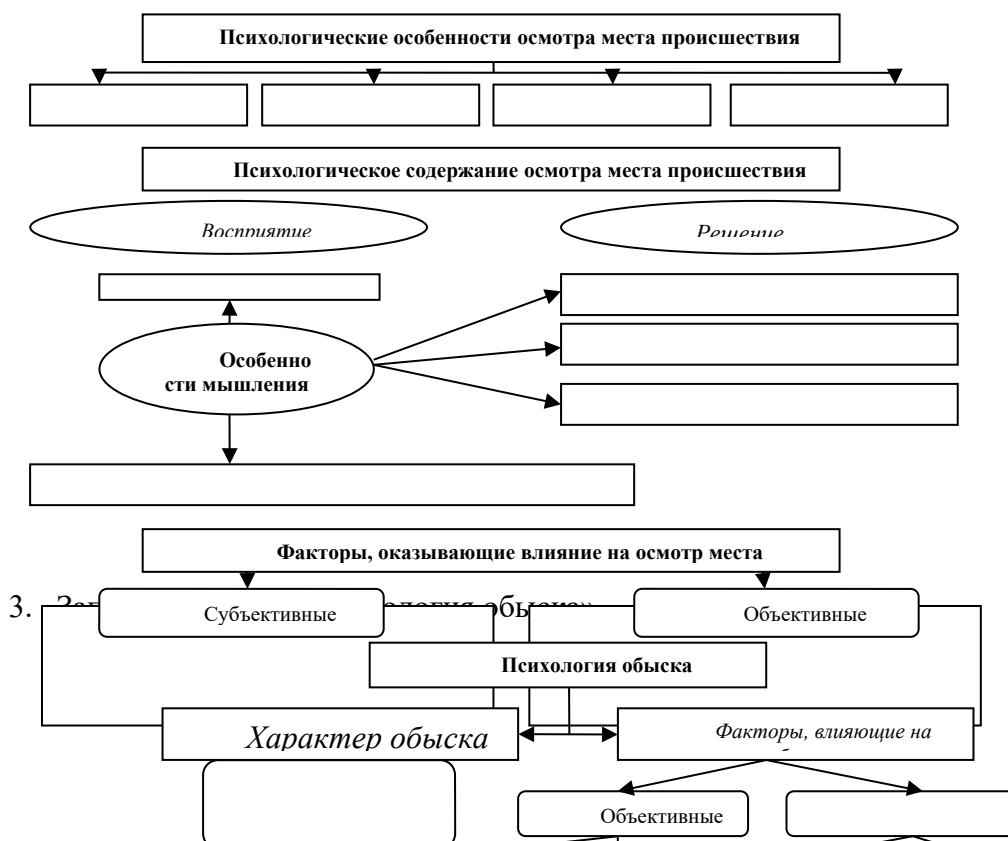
Психологические особенности осмотра места происшествия

Психологическое содержание осмотра места происшествия

Восприятие

Решение

Особенности мышления

Факторы, оказывающие влияние на осмотр места

3. За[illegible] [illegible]ология обыска»

Субъективные

Объективные

Психология обыска

Характер обыска

Факторы, влияющие на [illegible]

Объективные